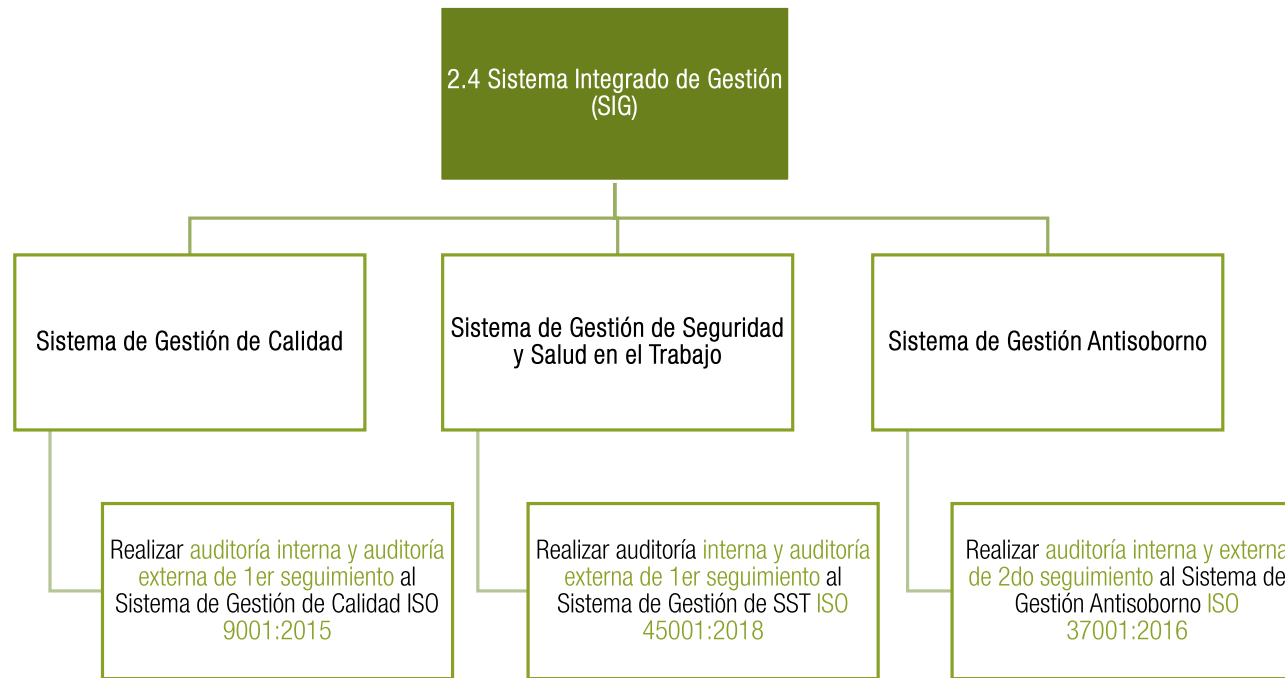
2.4 Sistema Integrado de Gestión (SIG)

Sistema de Gestión de Calidad

Sistema de Gestión de Seguridad y Salud en el Trabajo

Sistema de Gestión Antisoborno

Realizar auditoría interna y auditoría externa de 1er seguimiento al Sistema de Gestión de Calidad ISO 9001:2015

Realizar auditoría interna y auditoría externa de 1er seguimiento al Sistema de Gestión de SST ISO 45001:2018

Realizar auditoría interna y externa de 2do seguimiento al Sistema de Gestión Antisoborno ISO 37001:2016